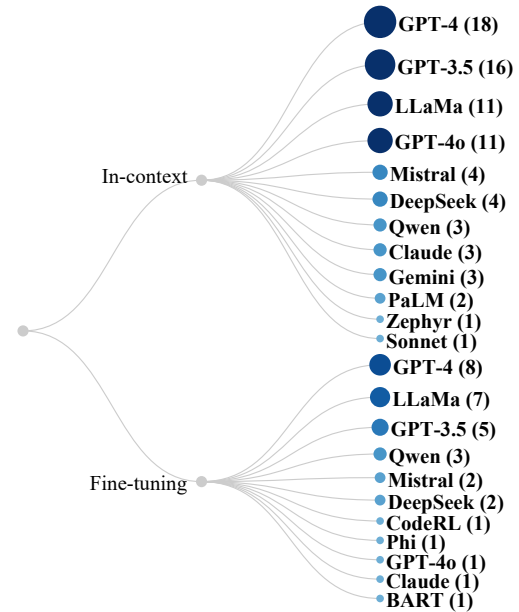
In-context

GPT-4 (18)
GPT-3.5 (16)
LLaMa (11)
GPT-4o (11)
Mistral (4)
DeepSeek (4)
Qwen (3)
Claude (3)
Gemini (3)
PaLM (2)
Zephyr (1)
Sonnet (1)

Fine-tuning

GPT-4 (8)
LLaMa (7)
GPT-3.5 (5)
Qwen (3)
Mistral (2)
DeepSeek (2)
CodeRL (1)
Phi (1)
GPT-4o (1)
Claude (1)
BART (1)